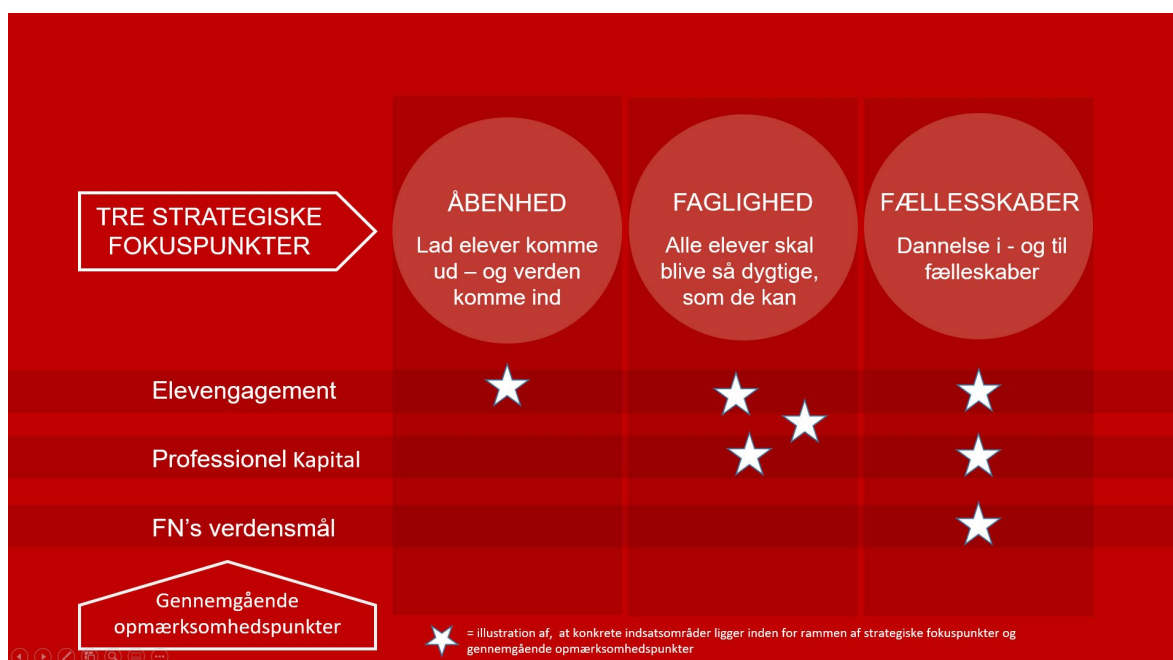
TRE STRATEGISKE FOKUSPUNKTER

ÅBENHED
Lad elever komme ud – og verden komme ind

FAGLIGHED
Alle elever skal blive så dygtige, som de kan

FÆLLESSKABER
Dannelse i - og til fælleskaber

Elevengagement

Professionel Kapital

FN's verdensmål

Gennemgående opmærksomhedspunkter

= illustration af, at konkrete indsatsområder ligger inden for rammen af strategiske fokuspunkter og gennemgående opmærksomhedspunkter